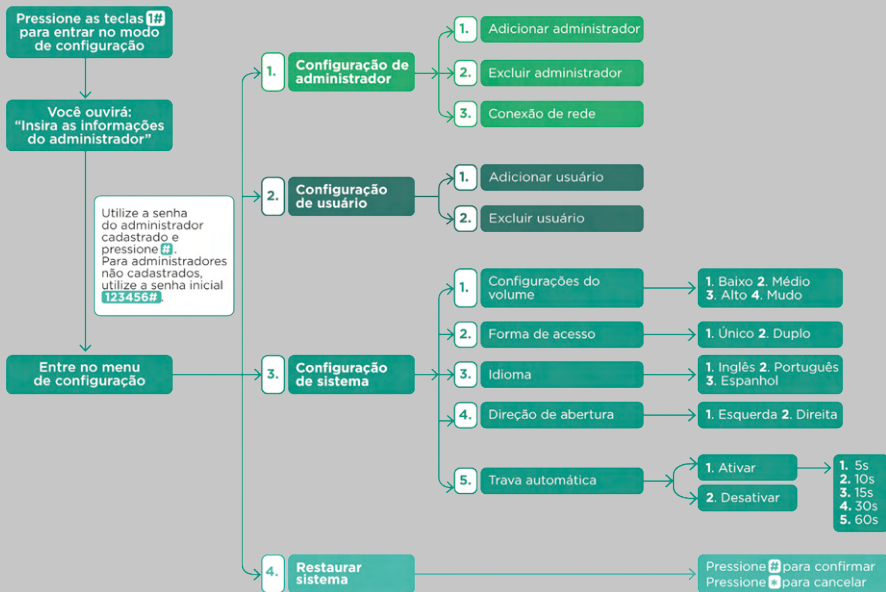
Pressione as teclas 1# para entrar no modo de configuração

Você ouvirá: "Insira as informações do administrador"

Utilize a senha do administrador cadastrado e pressione #. Para administradores não cadastrados, utilize a senha inicial 123456#.

Entre no menu de configuração

1. Configuração de administrador
1. Adicionar administrador
2. Excluir administrador
3. Conexão de rede

2. Configuração de usuário
1. Adicionar usuário
2. Excluir usuário

3. Configuração de sistema
1. Configurações do volume
1. Baixo 2. Médio 3. Alto 4. Mudo
2. Forma de acesso
1. Único 2. Duplo
3. Idioma
1. Inglês 2. Português 3. Espanhol
4. Direção de abertura
1. Esquerda 2. Direita
5. Trava automática
1. Ativar
1. 5s 2. 10s 3. 15s 4. 30s 5. 60s
2. Desativar

4. Restaurar sistema
Pressione # para confirmar
Pressione * para cancelar